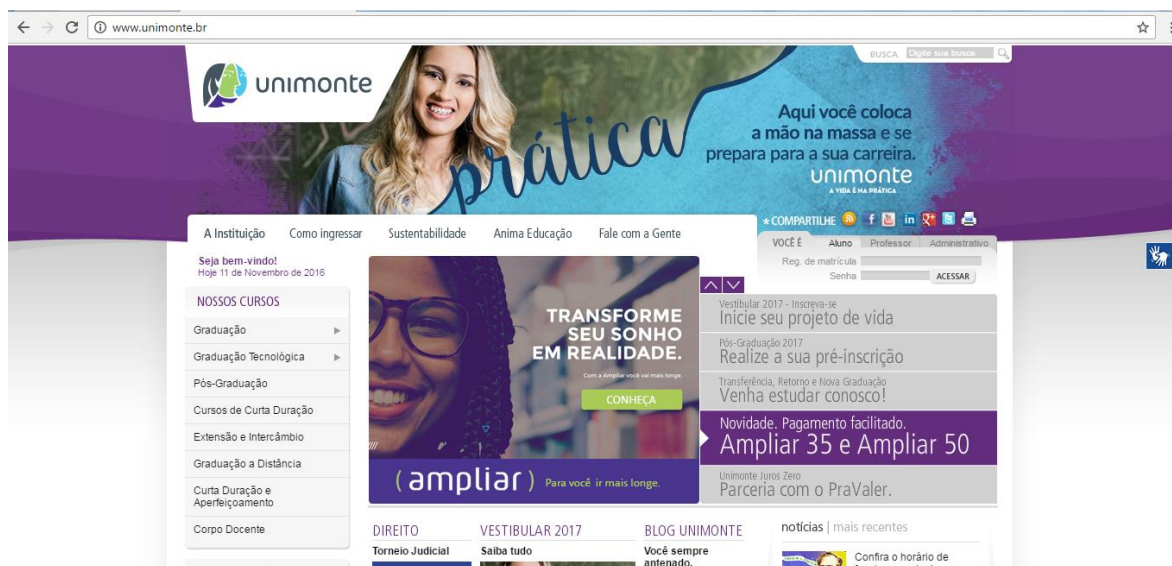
www.unimonte.br

BUSCA Digite sua busca

unimonte

prática

Aqui você coloca a mão na massa e se prepara para a sua carreira.

unimonte
A VIDA É NA PRÁTICA

A Instituição | Como ingressar | Sustentabilidade | Anima Educação | Fale com a Gente

COMPARTILHE

VOCÊ É | Aluno | Professor | Administrativo

Reg. de matrícula
Senha
ACESSAR

Seja bem-vindo!
Hoje 11 de Novembro de 2016

NOSSOS CURSOS
Graduação
Graduação Tecnológica
Pós-Graduação
Cursos de Curta Duração
Extensão e Intercâmbio
Graduação a Distância
Curta Duração e Aperfeiçoamento
Corpo Docente

TRANSFORME SEU SONHO EM REALIDADE.
Com o Ampliar você vai mais longe.
CONHEÇA

(ampliar) Para você ir mais longe.

Vestibular 2017 - Inscreva-se
Inicie seu projeto de vida

Pós-Graduação 2017
Realize a sua pré-inscrição

Transferência, Retorno e Nova Graduação
Venha estudar conosco!

Novidade. Pagamento facilitado.
Ampliar 35 e Ampliar 50

Unimonte Juros Zero
Parceria com o PraValer.

DIREITO
Torneio Judicial

VESTIBULAR 2017
Saiba tudo

BLOG UNIMONTE
Você sempre antenado.

notícias | mais recentes

Confira o horário de